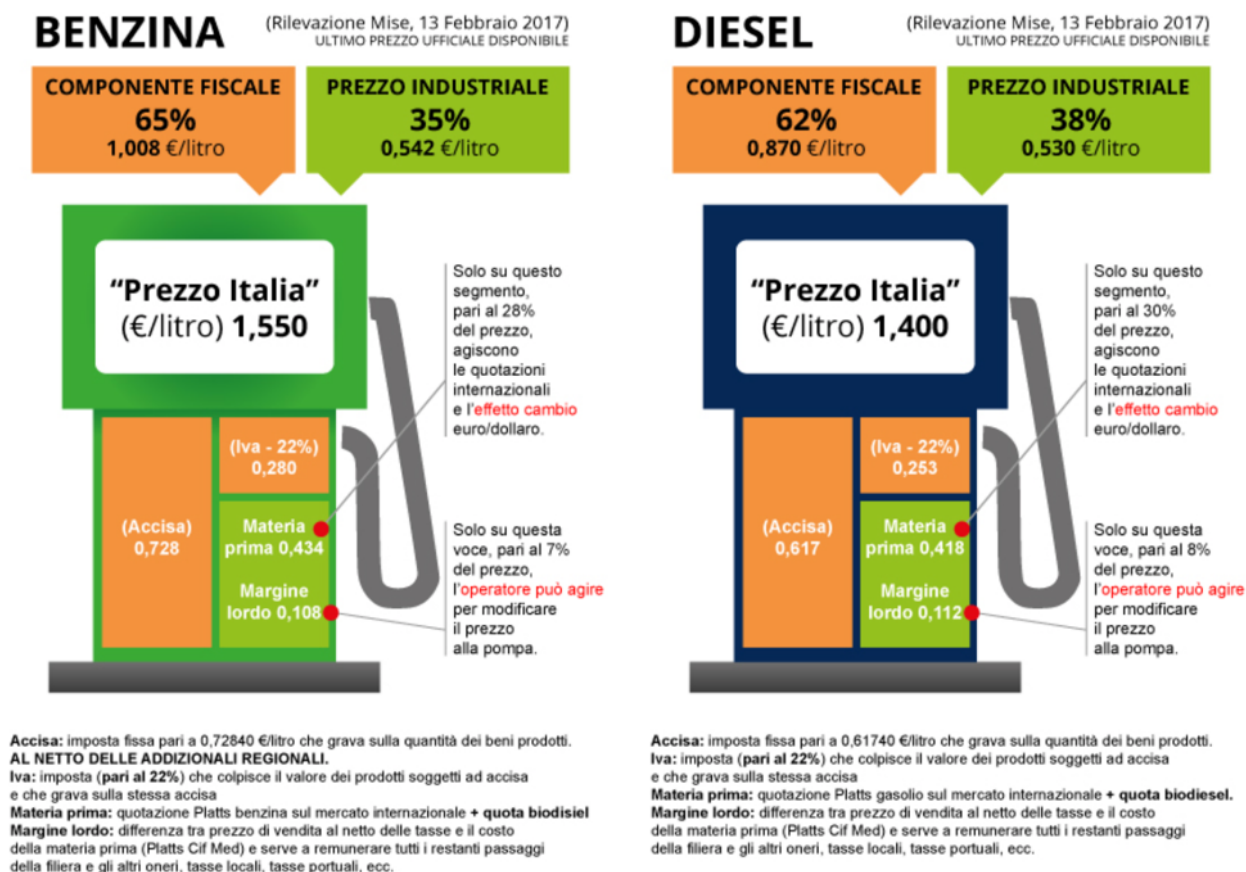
BENZINA

(Rilevazione Mise, 13 Febbraio 2017)
ULTIMO PREZZO UFFICIALE DISPONIBILE

COMPONENTE FISCALE
65%
1,008 €/litro

PREZZO INDUSTRIALE
35%
0,542 €/litro

"Prezzo Italia"
(€/litro) 1,550

(Accisa)
0,728

(Iva - 22%)
0,280

Materia prima 0,434

Margine lordo 0,108

Solo su questo segmento, pari al 28% del prezzo, agiscono le quotazioni internazionali e l'effetto cambio euro/dollaro.

Solo su questa voce, pari al 7% del prezzo, l'operatore può agire per modificare il prezzo alla pompa.

Accisa: imposta fissa pari a 0,72840 €/litro che grava sulla quantità dei beni prodotti.
AL NETTO DELLE ADDIZIONALI REGIONALI.
Iva: imposta (pari al 22%) che colpisce il valore dei prodotti soggetti ad accisa e che grava sulla stessa accisa
Materia prima: quotazione Platts benzina sul mercato internazionale + quota biodisiel
Margine lordo: differenza tra prezzo di vendita al netto delle tasse e il costo della materia prima (Platts Cif Med) e serve a remunerare tutti i restanti passaggi della filiera e gli altri oneri, tasse locali, tasse portuali, ecc.

DIESEL

(Rilevazione Mise, 13 Febbraio 2017)
ULTIMO PREZZO UFFICIALE DISPONIBILE

COMPONENTE FISCALE
62%
0,870 €/litro

PREZZO INDUSTRIALE
38%
0,530 €/litro

"Prezzo Italia"
(€/litro) 1,400

(Accisa)
0,617

(Iva - 22%)
0,253

Materia prima 0,418

Margine lordo 0,112

Solo su questo segmento, pari al 30% del prezzo, agiscono le quotazioni internazionali e l'effetto cambio euro/dollaro.

Solo su questa voce, pari al 8% del prezzo, l'operatore può agire per modificare il prezzo alla pompa.

Accisa: imposta fissa pari a 0,61740 €/litro che grava sulla quantità dei beni prodotti.
Iva: imposta (pari al 22%) che colpisce il valore dei prodotti soggetti ad accisa e che grava sulla stessa accisa
Materia prima: quotazione Platts gasolio sul mercato internazionale + quota biodiesel.
Margine lordo: differenza tra prezzo di vendita al netto delle tasse e il costo della materia prima (Platts Cif Med) e serve a remunerare tutti i restanti passaggi della filiera e gli altri oneri, tasse locali, tasse portuali, ecc.